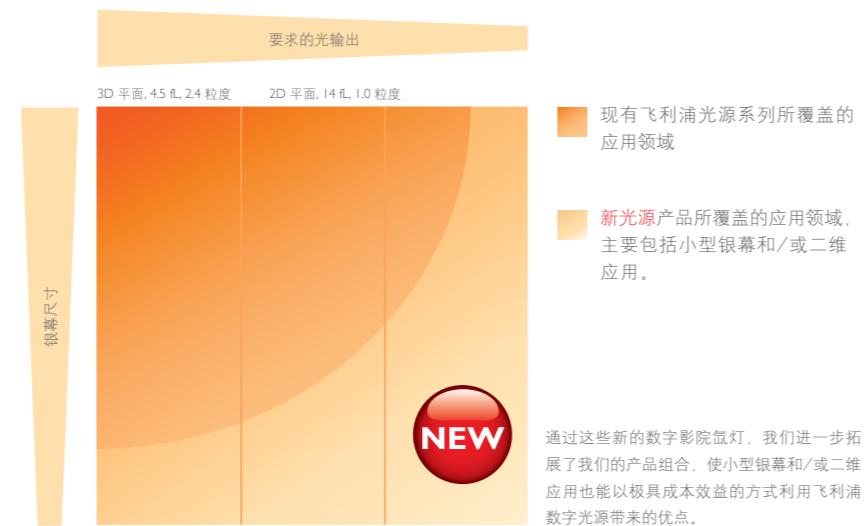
要求的光输出

3D 平面, 4.5 fL, 2.4 粒度

2D 平面, 14 fL, 1.0 粒度

银幕尺寸

NEW

现有飞利浦光源系列所覆盖的应用领域

新光源产品所覆盖的应用领域，主要包括小型银幕和/或二维应用。

通过这些新的数字影院氙灯，我们进一步拓展了我们的产品组合，使小型银幕和/或二维应用也能以极具成本效益的方式利用飞利浦数字光源带来的优点。